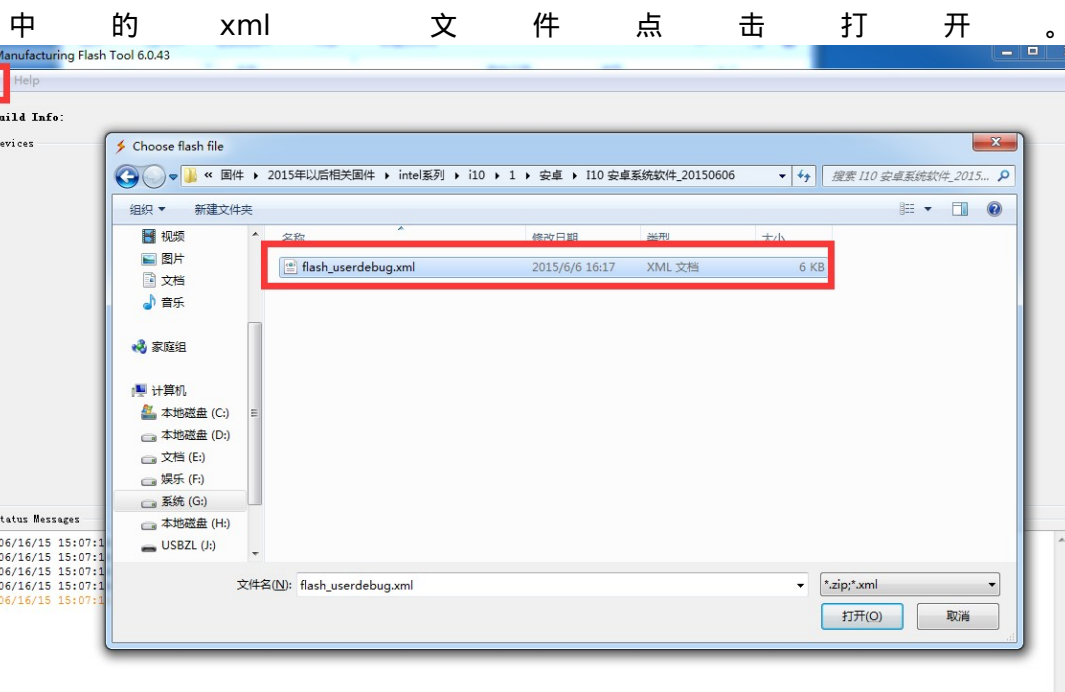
中的 xml 文件点击打开。

Manufacturing Flash Tool 6.0.43

Help

uild Info:

evices

Choose flash file

« 固件 ▸ 2015年以后相关固件 ▸ intel系列 ▸ i10 ▸ 1 ▸ 安卓 ▸ I10 安卓系统软件_20150606

搜索 I10 安卓系统软件_2015...

组织 ▾ 新建文件夹

视频
图片
文档
音乐
家庭组
计算机
本地磁盘 (C:)
本地磁盘 (D:)
文档 (E:)
娱乐 (F:)
系统 (G:)
本地磁盘 (H:)
USBZL (J:)

| 名称 | 修改日期 | 类型 | 大小 |
|---|---|---|---|
| flash_userdebug.xml | 2015/6/6 16:17 | XML 文档 | 6 KB |

tatus Messages

06/16/15 15:07:1
06/16/15 15:07:1
06/16/15 15:07:1
06/16/15 15:07:1
06/16/15 15:07:1

文件名(N): flash_userdebug.xml

*.zip;*.xml

打开(O)

取消